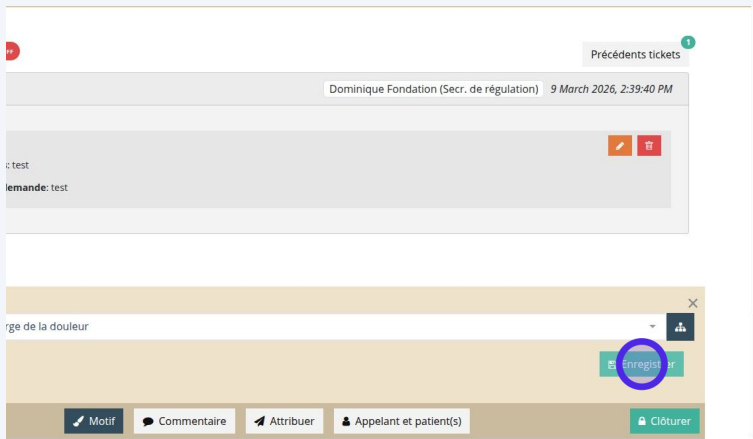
Précédents tickets 1

Dominique Fondation (Secr. de régulation) 9 March 2026, 2:39:40 PM

: test

lemande: test

rge de la douleur

Enregistrer

Motif Commentaire Attribuer Appelant et patient(s) Clôturer